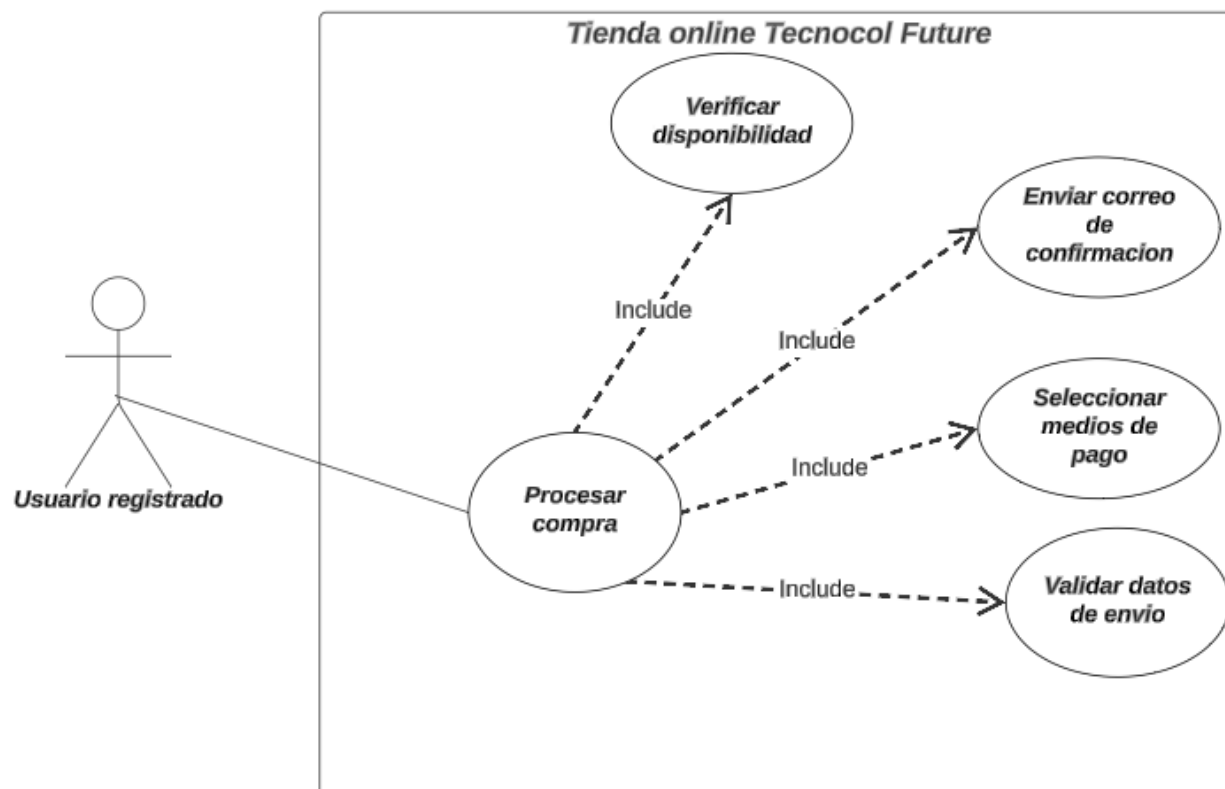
Tienda online Tecnocol Future

Verificar disponibilidad

Enviar correo de confirmacion

Include

Include

Seleccionar medios de pago

Include

Usuario registrado

Procesar compra

Include

Validar datos de envio